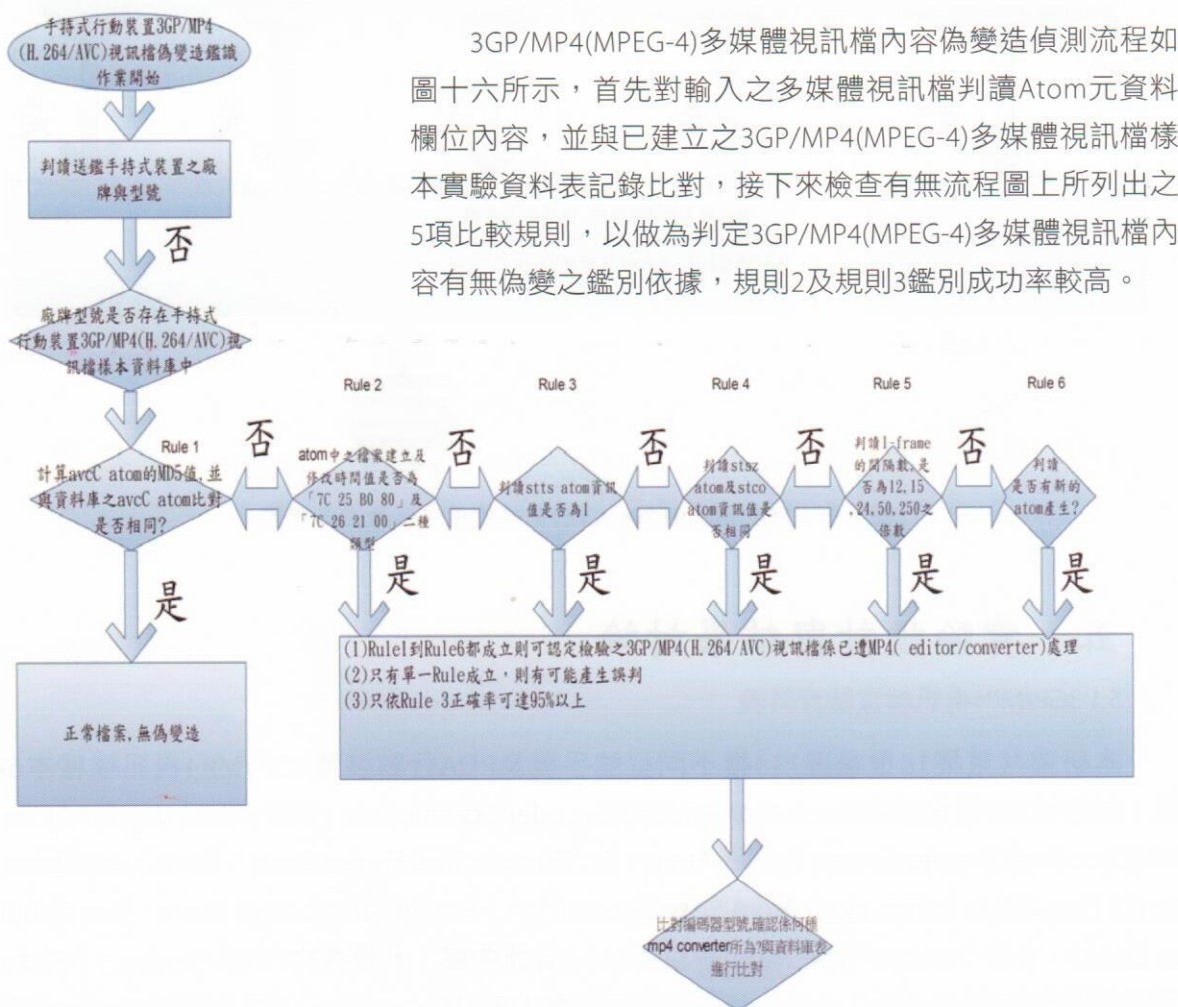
手持式行動裝置3GP/MP4(H.264/AVC)視訊檔偽變造鑑識作業開始

判讀送鑑手持式裝置之廠牌與型號

否

廠牌型號是否存在手持式行動裝置3GP/MP4(H.264/AVC)視訊檔樣本資料庫中

3GP/MP4(MPEG-4)多媒體視訊檔內容偽變造偵測流程如圖十六所示，首先對輸入之多媒體視訊檔判讀Atom元資料欄位內容，並與已建立之3GP/MP4(MPEG-4)多媒體視訊檔樣本實驗資料表記錄比對，接下來檢查有無流程圖上所列出之5項比較規則，以做為判定3GP/MP4(MPEG-4)多媒體視訊檔內容有無偽變之鑑別依據，規則2及規則3鑑別成功率較高。

Rule 1
計算avcC atom的MD5值，並與資料庫之avcC atom比對是否相同?

否

Rule 2
atom中之檔案建立及修改時間值是否為「7C 25 B0 80」及「7C 26 21 00」二種類型

否

Rule 3
判讀stts atom資訊值是否為1

否

Rule 4
判讀stsz atom及stco atom資訊值是否相同

否

Rule 5
判讀I-frame的間隔數，是否為12,15,24,50,250之倍數

否

Rule 6
判讀是否有新的atom產生?

是
是
是
是
是
是

正常檔案，無偽變造

(1)Rule1到Rule6都成立則可認定檢驗之3GP/MP4(H.264/AVC)視訊檔係已遭MP4( editor/converter)處理
(2)只有單一Rule成立，則有可能產生誤判
(3)只依Rule 3正確率可達95%以上

比對編碼器型號,確認係何種mp4 converter所為?與資料庫表進行比對